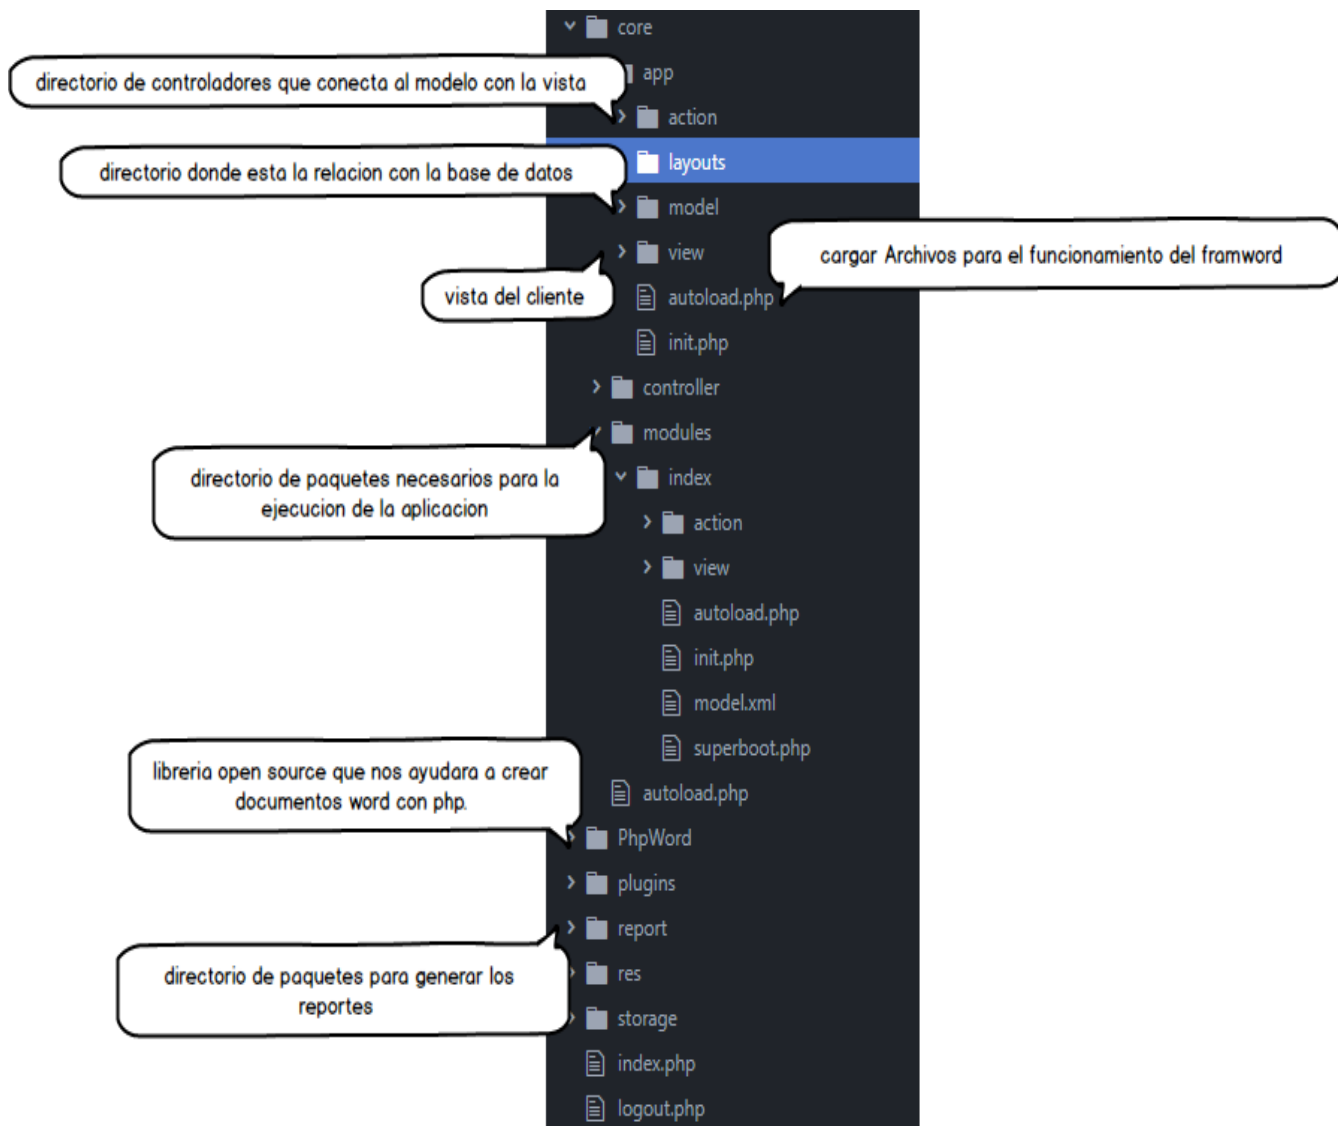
core

directorio de controladores que conecta al modelo con la vista

app

action

directorio donde esta la relacion con la base de datos

layouts

model

view

cargar Archivos para el funcionamiento del framword

vista del cliente

autoload.php

init.php

controller

modules

directorio de paquetes necesarios para la ejecucion de la aplicacion

index

action

view

autoload.php

init.php

model.xml

superboot.php

libreria open source que nos ayudara a crear documentos word con php.

autoload.php

PhpWord

plugins

report

directorio de paquetes para generar los reportes

res

storage

index.php

logout.php